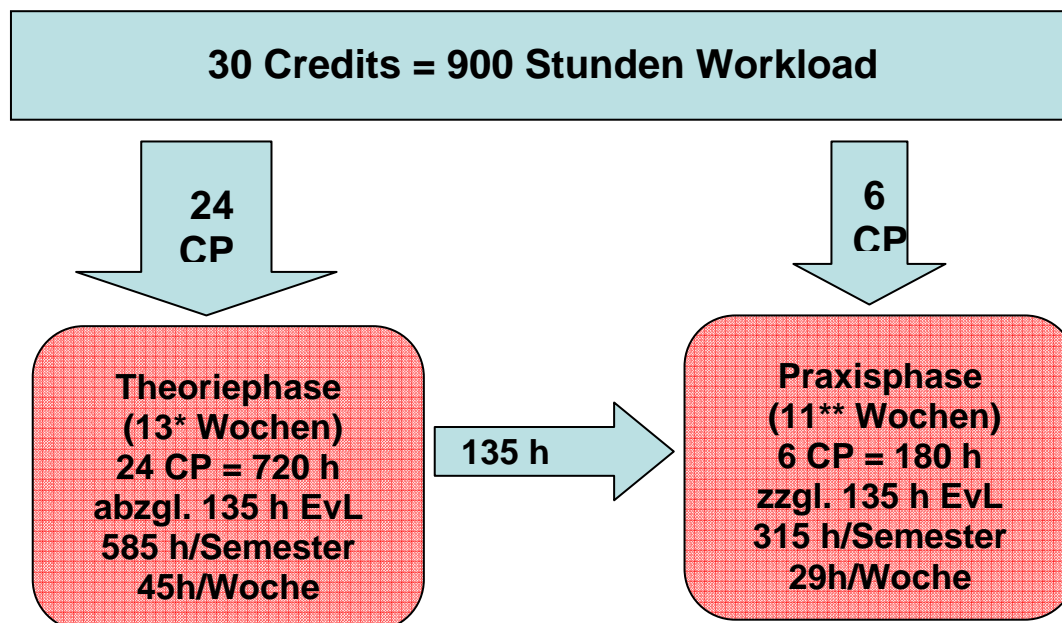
30 Credits = 900 Stunden Workload

24 CP

6 CP

Theoriephase
(13* Wochen)
24 CP = 720 h
abzgl. 135 h EvL
585 h/Semester
45h/Woche

135 h

Praxisphase
(11** Wochen)
6 CP = 180 h
zzgl. 135 h EvL
315 h/Semester
29h/Woche